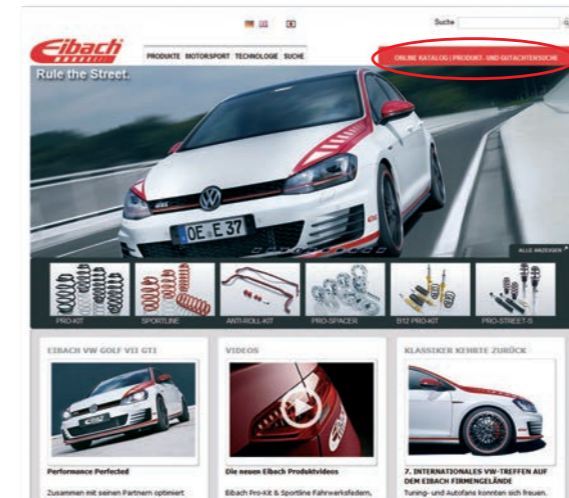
Suche

Eibach

PRODUKTE MOTORSPORT TECHNOLOGIE SUCHE

ONLINE KATALOG | PRODUKT- UND GUTACHTENSUCHE

Rule the Street.

OE E 37

ALLE ANZEIGEN

PRO-KIT

SPORTLINE

ANTI-ROLL-KIT

PRO-SPACER

B12 PRO-KIT

PRO-STREET-S

EIBACH VW GOLF VII GTI

Performance Perfected

Zusammen mit seinen Partnern optimiert

VIDEOS

Die neuen Eibach Produktvideos

Eibach Pro-Kit & Sportline Fahrwerksfedern,

KLASSIKER KEHRTE ZURÜCK

7. INTERNATIONALES VW-TREFFEN AUF DEM EIBACH FIRMENGELÄNDE

Tuning- und Autofans konnten sich freuen.